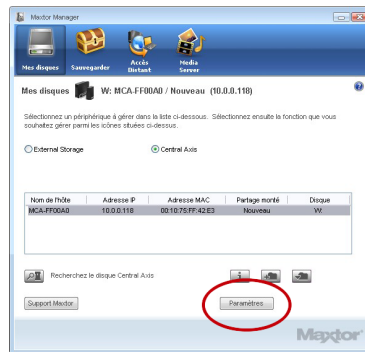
Maxtor Manager

Mes disques
Sauvegarder
Accès Distant
Media Server

Mes disques W: MCA-FF00A0 / Nouveau (10.0.0.118)

Sélectionnez un périphérique à gérer dans la liste ci-dessous. Sélectionnez ensuite la fonction que vous souhaitez gérer parmi les icônes situées ci-dessus.

External Storage
Central Axis

| Nom de l'hôte | Adresse IP | Adresse MAC | Partage monté | Disque |
|---|---|---|---|---|
| MCA-FF00A0 | 10.0.0.118 | 00:10:75:FF:42:E3 | Nouveau | W: |

Recherchez le disque Central Axis

Support Maxtor
Paramètres

Maxtor